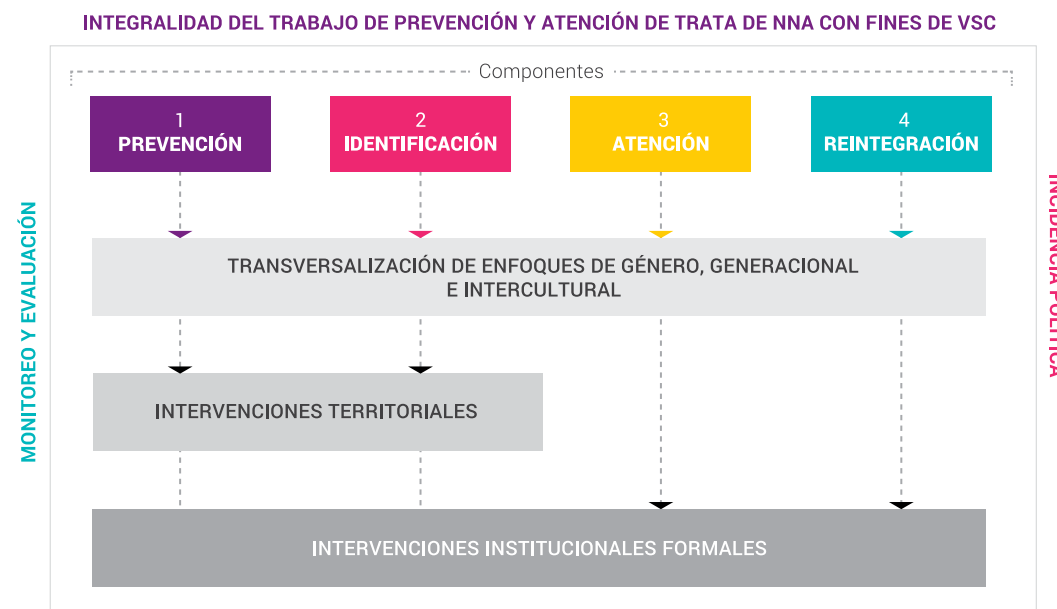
INTEGRALIDAD DEL TRABAJO DE PREVENCIÓN Y ATENCIÓN DE TRATA DE NNA CON FINES DE VSC

Componentes

1
PREVENCIÓN

2
IDENTIFICACIÓN

3
ATENCIÓN

4
REINTEGRACIÓN

MONITOREO Y EVALUACIÓN

INCIDENCIA POLÍTICA

TRANSVERSALIZACIÓN DE ENFOQUES DE GÉNERO, GENERACIONAL E INTERCULTURAL

INTERVENCIONES TERRITORIALES

INTERVENCIONES INSTITUCIONALES FORMALES